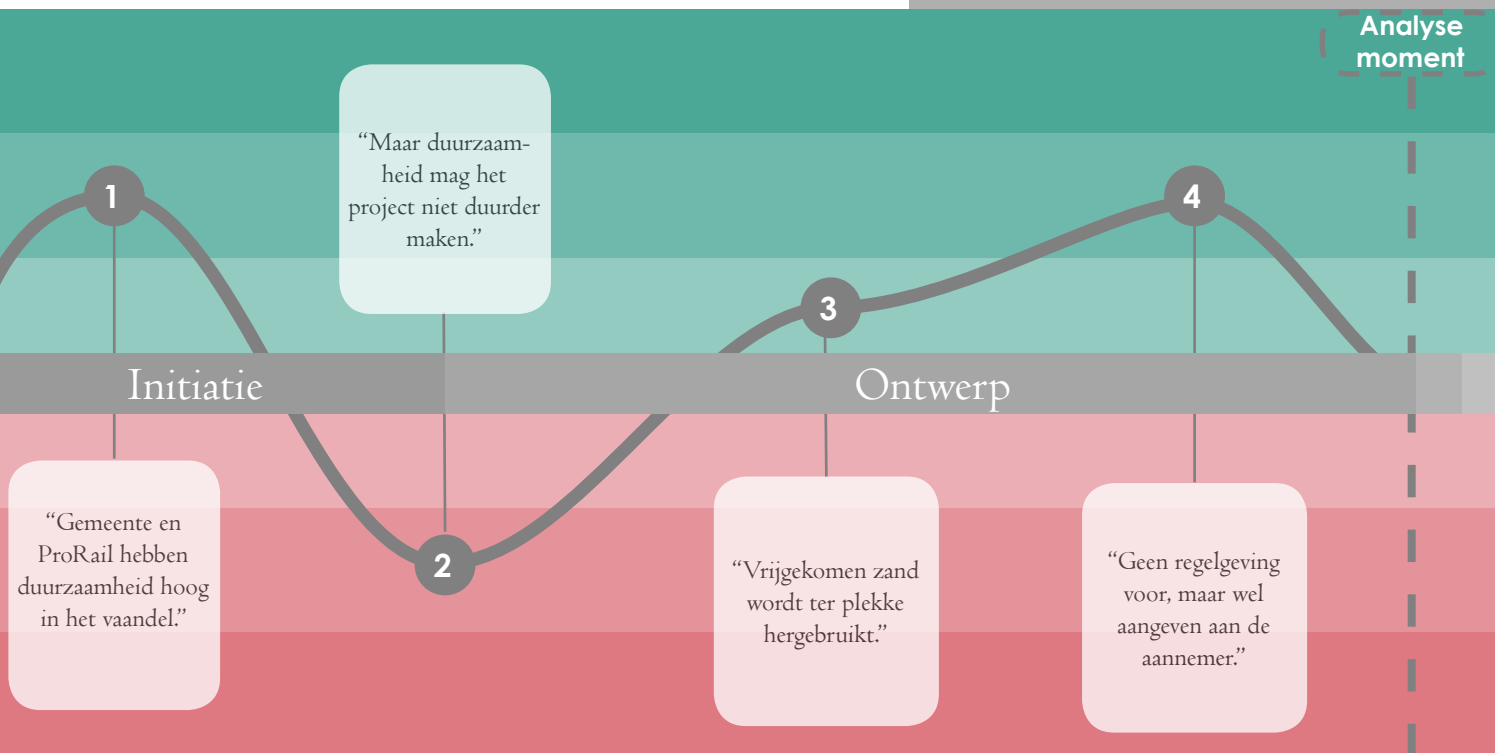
Analyse moment

“Maar duurzaamheid mag het project niet duurder maken.”

1

4

3

Initiatie

Ontwerp

2

“Gemeente en ProRail hebben duurzaamheid hoog in het vaandel.”

“Vrijgekomen zand wordt ter plekke hergebruikt.”

“Geen regelgeving voor, maar wel aangeven aan de aannemer.”